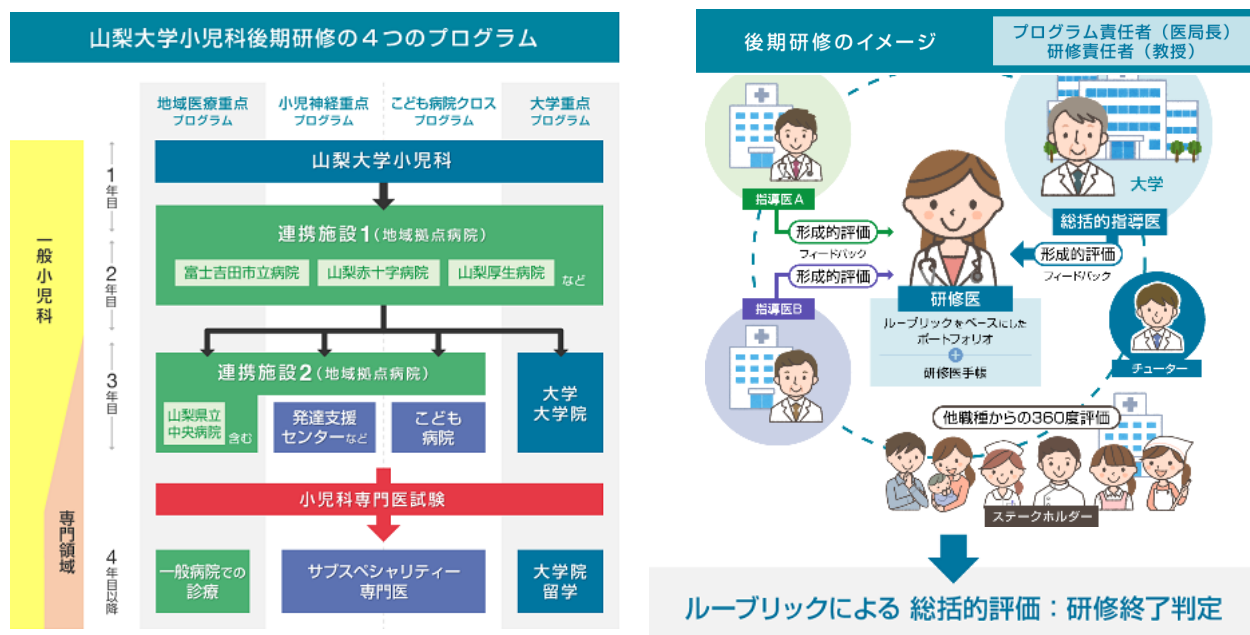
山梨大学小児科後期研修の４つのプログラム

地域医療重点プログラム
小児神経重点プログラム
こども病院クロスプログラム
大学重点プログラム

一般小児科
専門領域

1年目
2年目
3年目
4年目以降

山梨大学小児科

連携施設1（地域拠点病院）
富士吉田市立病院
山梨赤十字病院
山梨厚生病院
など

連携施設2（地域拠点病院）
山梨県立中央病院 含む
発達支援センターなど
こども病院

大学大学院

小児科専門医試験

一般病院での診療
サブスペシャリティー専門医
大学院留学

後期研修のイメージ
プログラム責任者（医局長）
研修責任者（教授）

指導医A
形成的評価
フィードバック
形成的評価
指導医B

大学
総括的指導医
形成的評価
フィードバック

研修医
ルーブリックをベースにしたポートフォリオ
研修医手帳

チューター

他職種からの360度評価

ステークホルダー

ルーブリックによる 総括的評価：研修終了判定